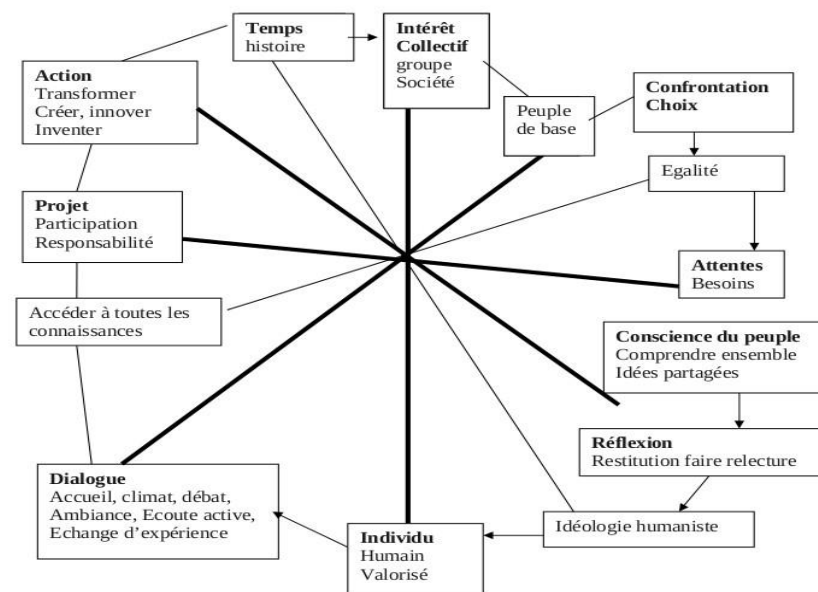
Temps
histoire

Intérêt Collectif
groupe
Société

Action
Transformer
Créer, innover
Inventer

Peuple de base

Confrontation Choix

Egalité

Projet
Participation
Responsabilité

Attentes
Besoins

Accéder à toutes les connaissances

Conscience du peuple
Comprendre ensemble
Idées partagées

Réflexion
Restitution faire relecture

Dialogue
Accueil, climat, débat,
Ambiance, Ecoute active,
Echange d'expérience

Idéologie humaniste

Individu
Humain
Valorisé